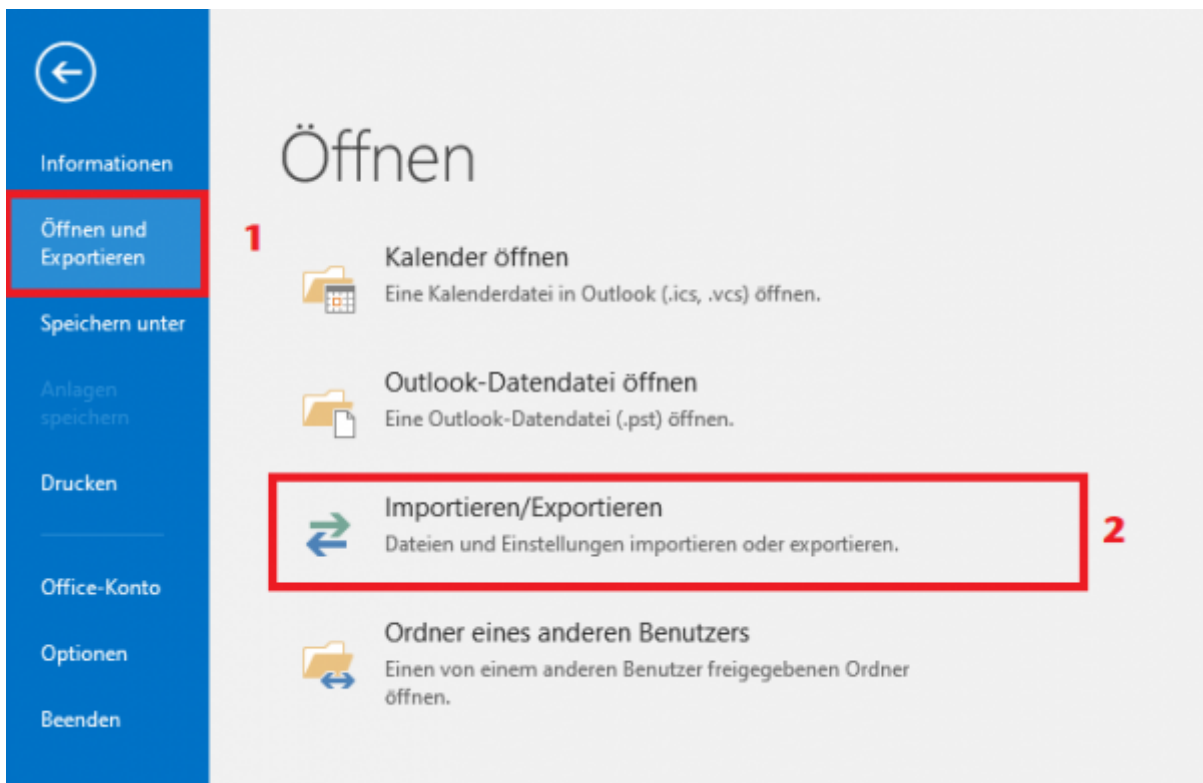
Informationen

Öffnen und Exportieren

Speichern unter

Anlagen speichern

Drucken

Office-Konto

Optionen

Beenden

Öffnen

1

Kalender öffnen
Eine Kalenderdatei in Outlook (.ics, .vcs) öffnen.

Outlook-Datendatei öffnen
Eine Outlook-Datendatei (.pst) öffnen.

Importieren/Exportieren
Dateien und Einstellungen importieren oder exportieren.

2

Ordner eines anderen Benutzers
Einen von einem anderen Benutzer freigegebenen Ordner öffnen.